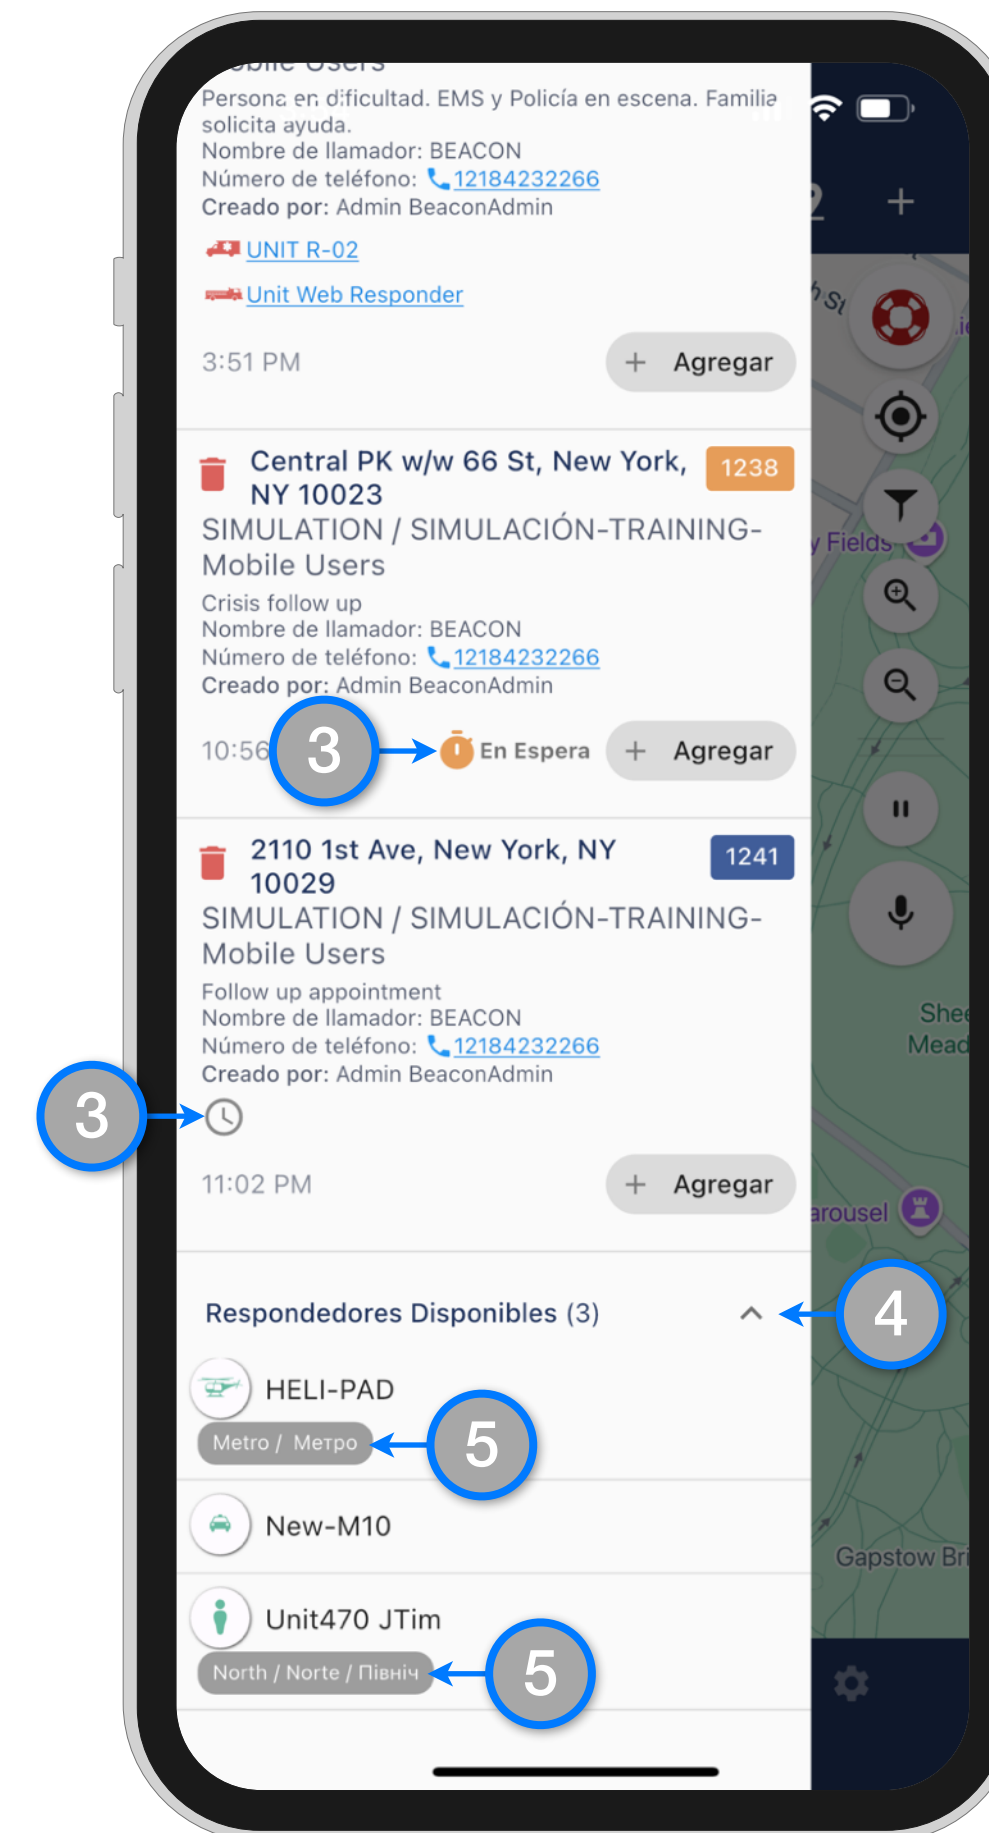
Persona en dificultad. EMS y Policía en escena. Familia solicita ayuda.
Nombre de llamador: BEACON
Número de teléfono: 12184232266
Creado por: Admin BeaconAdmin

UNIT R-02

Unit Web Responder

3:51 PM

+ Agregar

Central PK w/w 66 St, New York, NY 10023

1238

SIMULATION / SIMULACIÓN-TRAINING-Mobile Users

Crisis follow up
Nombre de llamador: BEACON
Número de teléfono: 12184232266
Creado por: Admin BeaconAdmin

10:56

3

En Espera

+ Agregar

2110 1st Ave, New York, NY 10029

1241

SIMULATION / SIMULACIÓN-TRAINING-Mobile Users

Follow up appointment
Nombre de llamador: BEACON
Número de teléfono: 12184232266
Creado por: Admin BeaconAdmin

3

11:02 PM

+ Agregar

Respondedores Disponibles (3)

4

HELI-PAD

Metro / Метро

5

New-M10

Unit470 JTim

North / Norte / Північ

5

y Fields

Shee Mead

arousel

Gapstow Bri